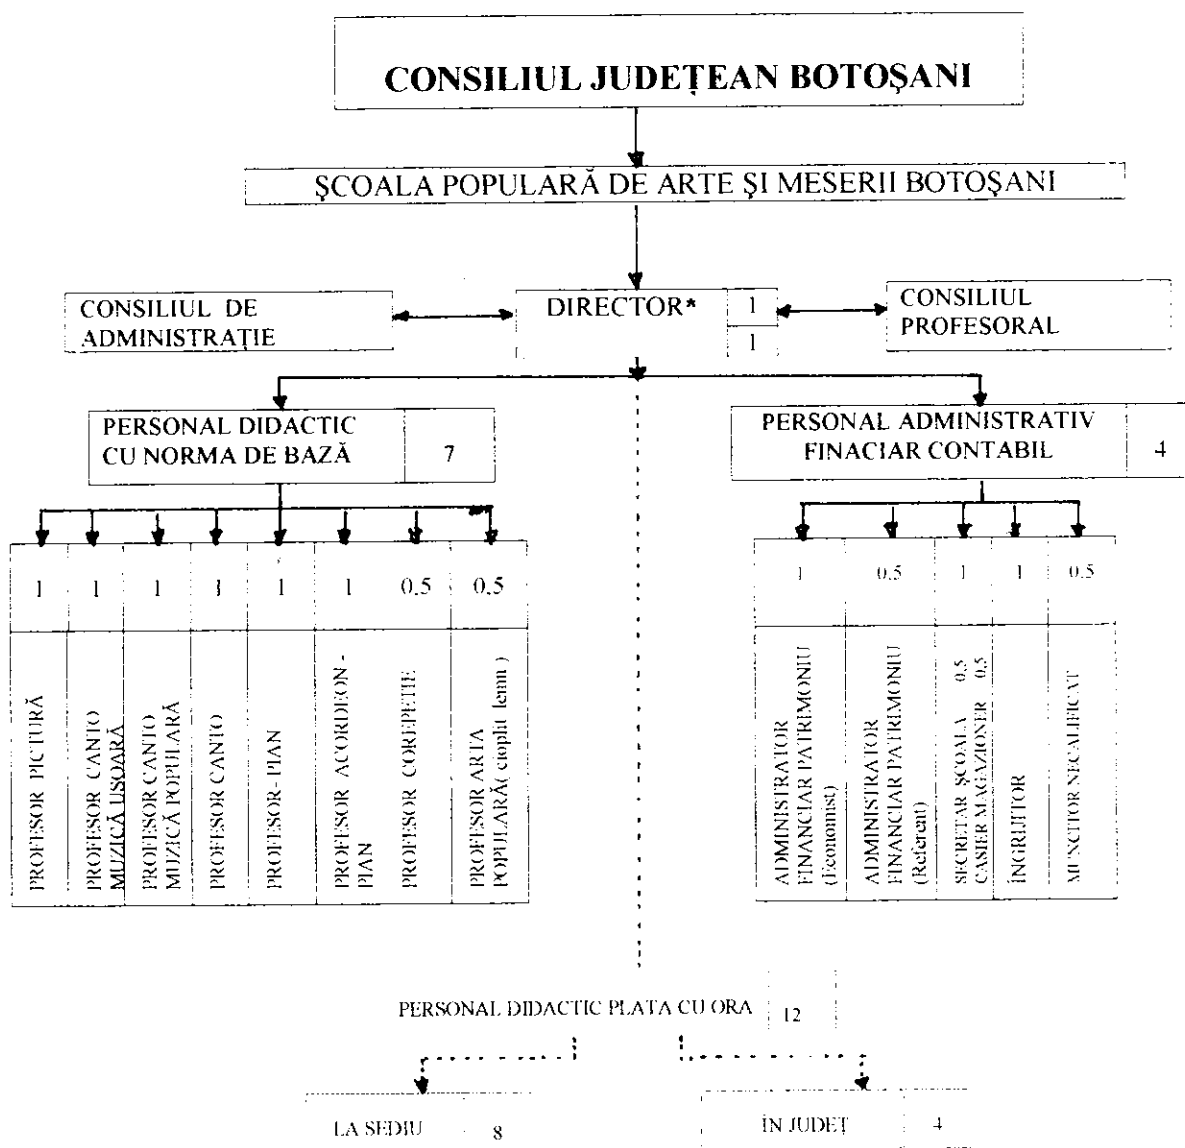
CONSILIUL JUDEȚEAN BOTOȘANI

ȘCOALA POPULARĂ DE ARTE ȘI MESERII BOTOȘANI

CONSILIUL DE ADMINISTRAȚIE

DIRECTOR* | 1 | 1

CONSILIUL PROFESORAL

PERSONAL DIDACTIC CU NORMA DE BAZĂ | 7

PERSONAL ADMINISTRATIV FINACIAR CONTABIL | 4

| 1 | 1 | 1 | 1 | 1 | 1 | 0,5 | 0,5 |
|---|---|---|---|---|---|---|---|
| PROFESOR PICTURĂ | PROFESOR CANTO MUZICĂ UȘOARĂ | PROFESOR CANTO MUZICĂ POPULARĂ | PROFESOR CANTO | PROFESOR- PIAN | PROFESOR ACORDEON-PIAN | PROFESOR CORREPETIE | PROFESOR ARTA POPULARĂ( cioplit lemn ) |

| 1 | 0,5 | 1 | 1 | 0,5 |
|---|---|---|---|---|
| ADMINISTRATOR FINANCIAR PATRIMONIU (Economist) | ADMINISTRATOR FINANCIAR PATRIMONIU (Referent) | SECRETAR ȘCOALA 0,5 CASIER MAGAZIONER 0,5 | ÎNGRIJITOR | MUNCITOR NECALIFICAT |

PERSONAL DIDACTIC PLATA CU ORA | 12

LA SEDIU | 8

ÎN JUDEȚ | 4